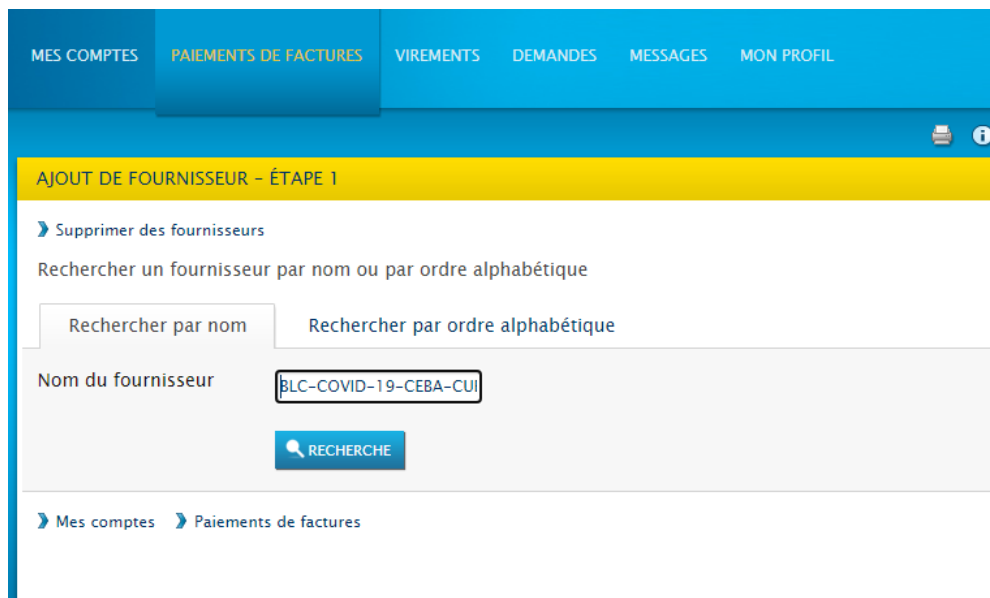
MES COMPTES PAIEMENTS DE FACTURES VIREMENTS DEMANDES MESSAGES MON PROFIL

AJOUT DE FOURNISSEUR - ÉTAPE 1

Supprimer des fournisseurs

Rechercher un fournisseur par nom ou par ordre alphabétique

Rechercher par nom Rechercher par ordre alphabétique

Nom du fournisseur BLC-COVID-19-CEBA-CUI

RECHERCHE

Mes comptes Paiements de factures